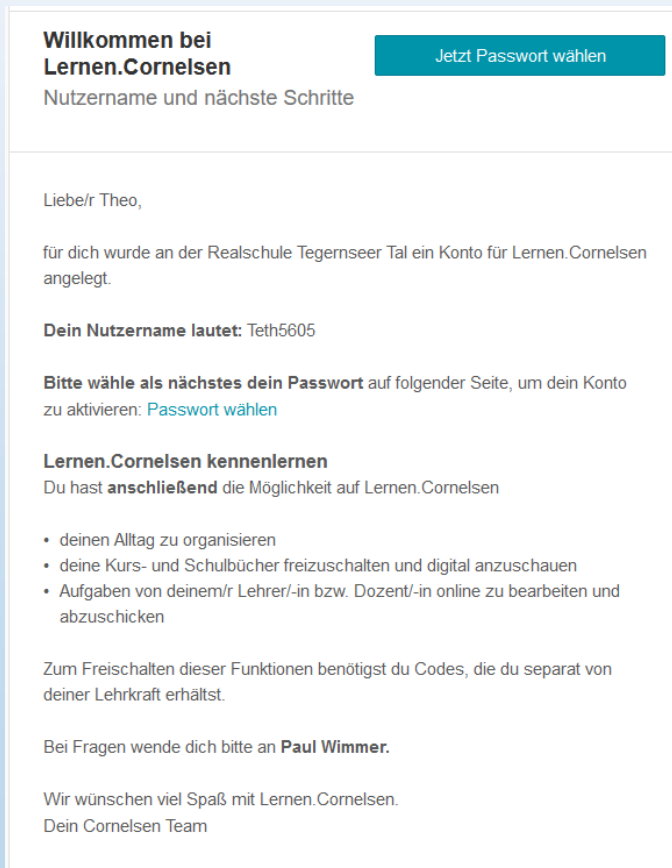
Willkommen bei Lernen.Cornelsen
Nutzername und nächste Schritte

Jetzt Passwort wählen

Liebe/r Theo,

für dich wurde an der Realschule Tegernseer Tal ein Konto für Lernen.Cornelsen angelegt.

Dein Nutzername lautet: Teth5605

Bitte wähle als nächstes dein Passwort auf folgender Seite, um dein Konto zu aktivieren: Passwort wählen

Lernen.Cornelsen kennenlernen
Du hast anschließend die Möglichkeit auf Lernen.Cornelsen

• deinen Alltag zu organisieren
• deine Kurs- und Schulbücher freizuschalten und digital anzuschauen
• Aufgaben von deinem/r Lehrer/-in bzw. Dozent/-in online zu bearbeiten und abzuschicken

Zum Freischalten dieser Funktionen benötigst du Codes, die du separat von deiner Lehrkraft erhältst.

Bei Fragen wende dich bitte an Paul Wimmer.

Wir wünschen viel Spaß mit Lernen.Cornelsen.
Dein Cornelsen Team